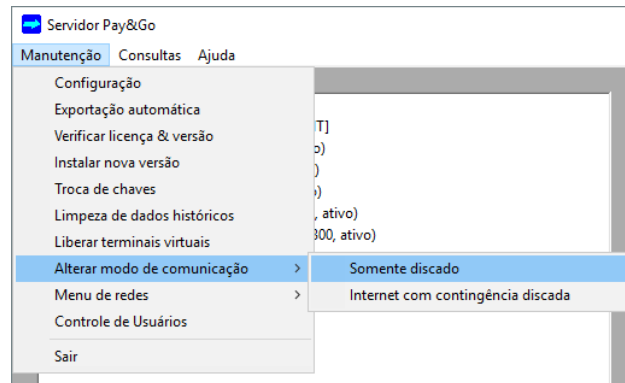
Servidor Pay&Go

Manutenção Consultas Ajuda

Configuração
Exportação automática
Verificar licença & versão
Instalar nova versão
Troca de chaves
Limpeza de dados históricos
Liberar terminais virtuais
Alterar modo de comunicação >
Menu de redes >
Controle de Usuários
Sair

Somente discado
Internet com contingência discada

T]
o)
)
)
, ativo)
300, ativo)